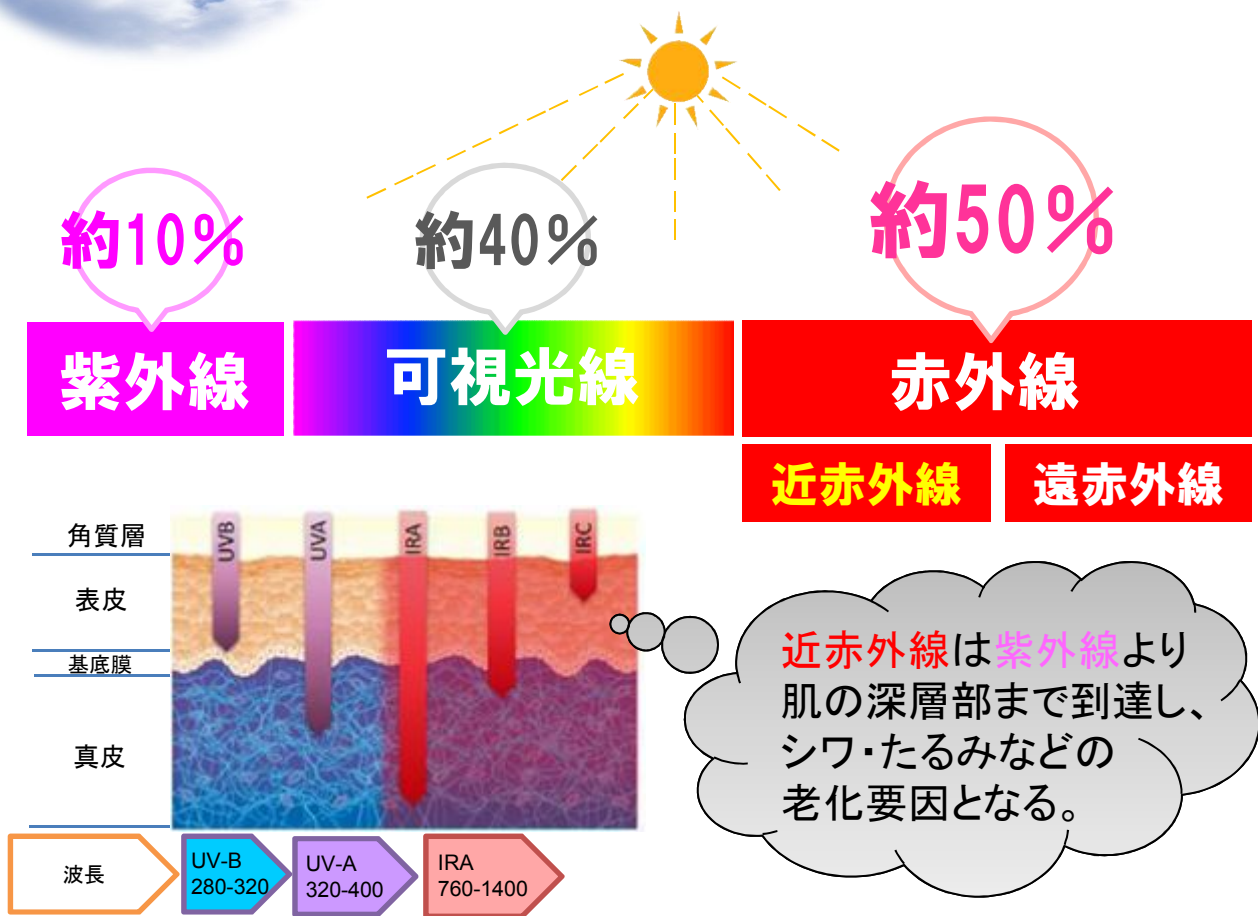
約10％

約40％

約50％

紫外線

可視光線

赤外線

近赤外線

遠赤外線

角質層

表皮

基底膜

真皮

UVB

UVA

IRA

IRB

IRC

近赤外線は紫外線より肌の深層部まで到達し、シワ･たるみなどの老化要因となる。

波長

UV-B 280-320

UV-A 320-400

IRA 760-1400